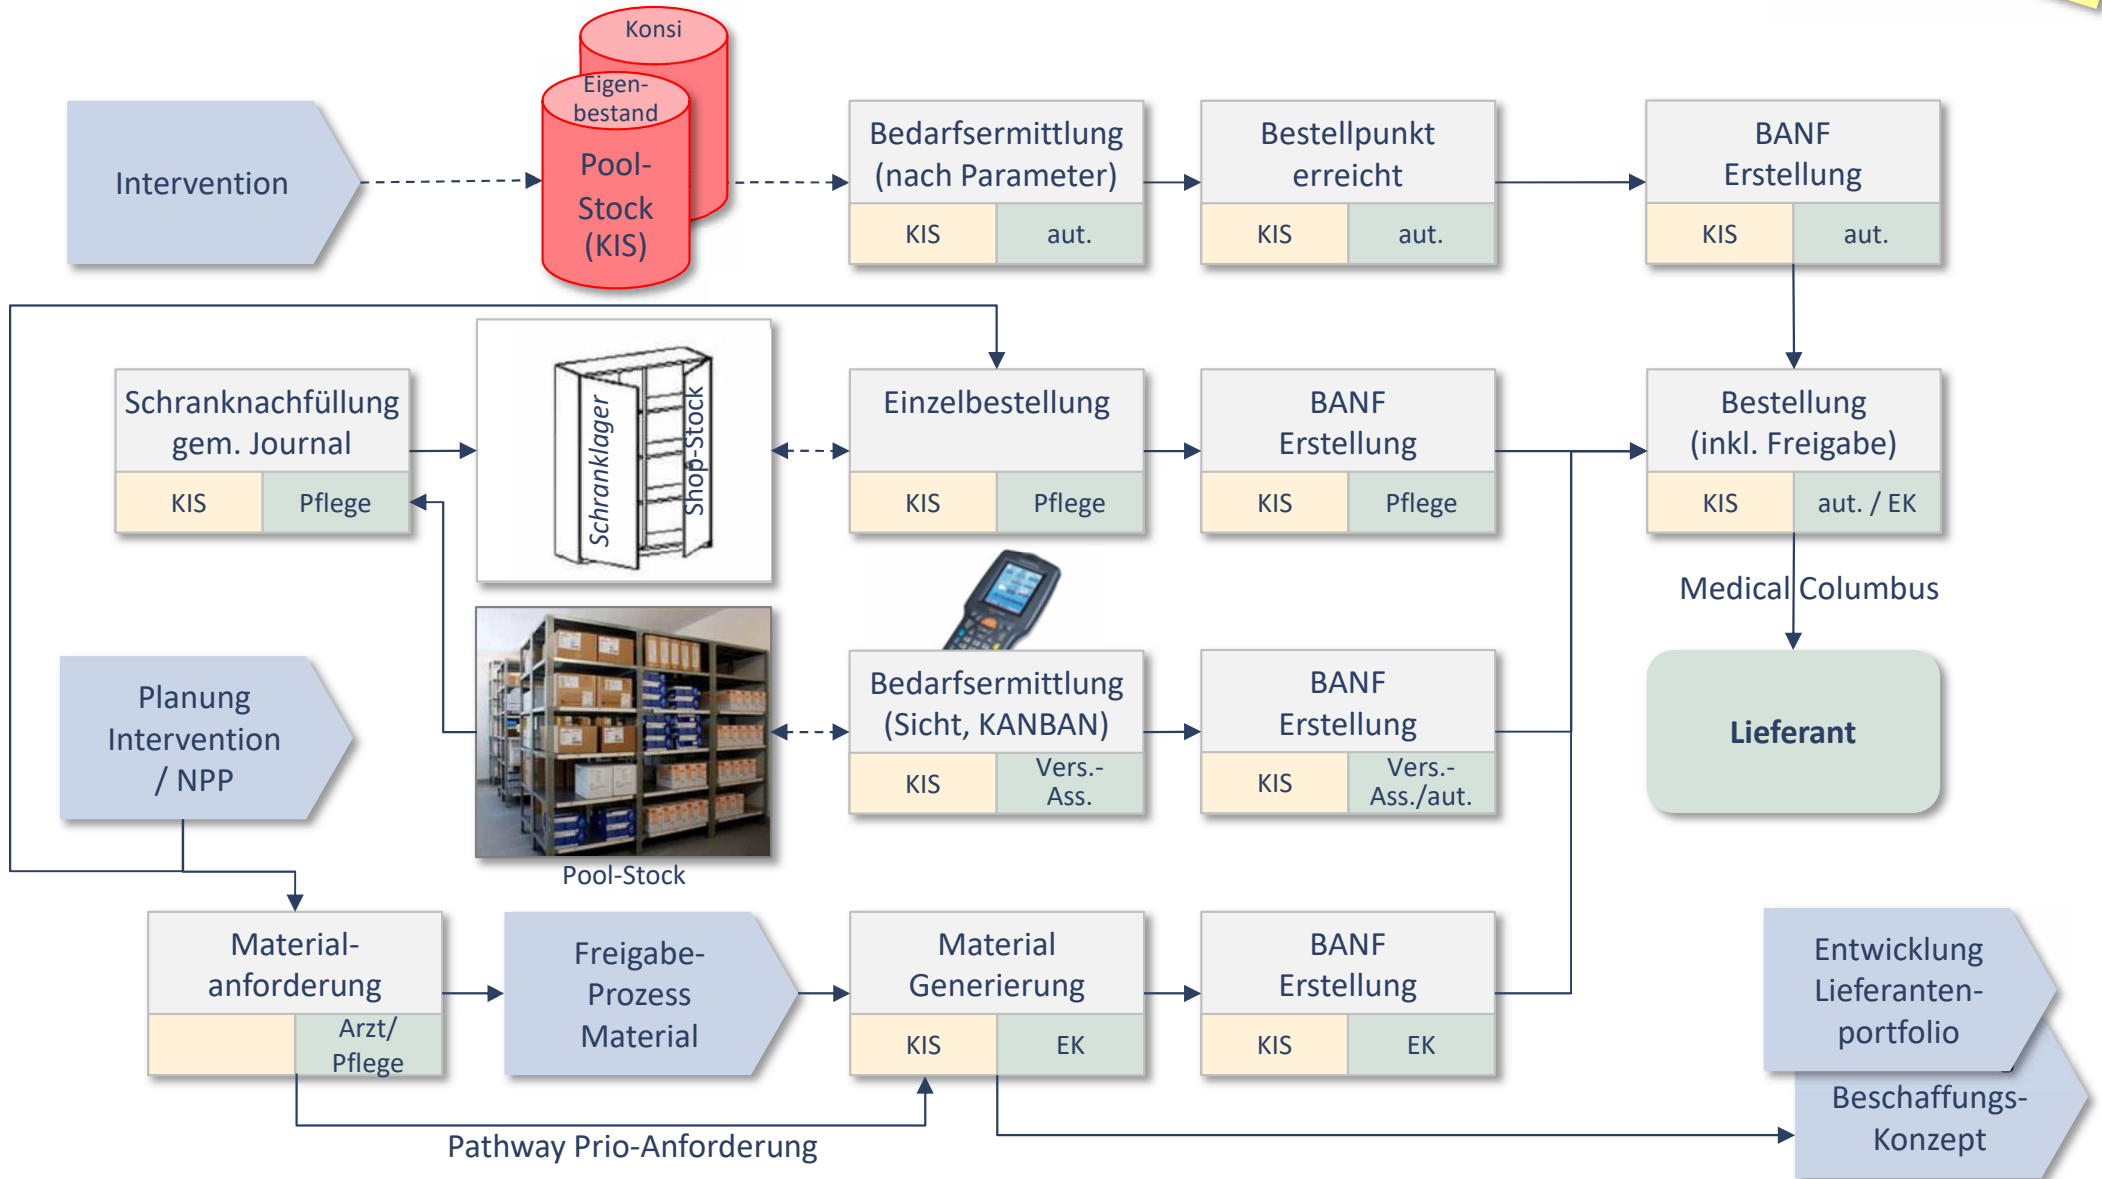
Intervention

Konsi

Eigenbestand

Pool-Stock (KIS)

Bedarfsermittlung (nach Parameter)

KIS | aut.

Bestellpunkt erreicht

KIS | aut.

BANF Erstellung

KIS | aut.

Schranknachfüllung gem. Journal

KIS | Pflege

Schranklager

Shop-Stock

Einzelbestellung

KIS | Pflege

BANF Erstellung

KIS | Pflege

Bestellung (inkl. Freigabe)

KIS | aut. / EK

Medical Columbus

Planung Intervention / NPP

Pool-Stock

Bedarfsermittlung (Sicht, KANBAN)

KIS | Vers.-Ass.

BANF Erstellung

KIS | Vers.-Ass./aut.

Lieferant

Material-anforderung

Arzt/ Pflege

Freigabe-Prozess Material

Material Generierung

KIS | EK

BANF Erstellung

KIS | EK

Entwicklung Lieferanten-portfolio

Beschaffungs-Konzept

Pathway Prio-Anforderung